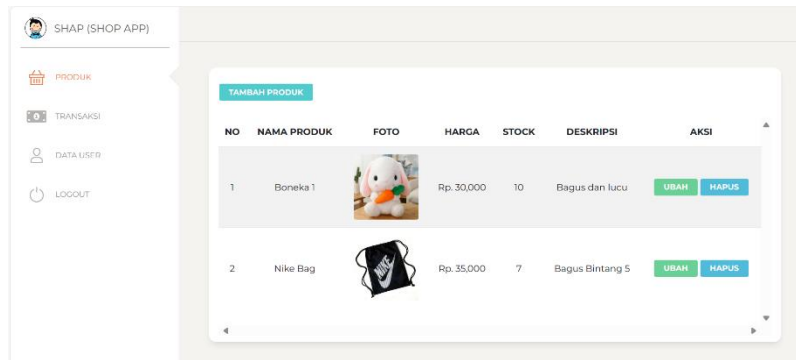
SHAP (SHOP APP)

PRODUK

TRANSAKSI

DATA USER

LOGOUT

TAMBAH PRODUK

| NO | NAMA PRODUK | FOTO | HARGA | STOCK | DESKRIPSI | AKSI |
|---|---|---|---|---|---|---|
| 1 | Boneka 1 | | Rp. 30,000 | 10 | Bagus dan lucu | UBAH HAPUS |
| 2 | Nike Bag | NIKE | Rp. 35,000 | 7 | Bagus Bintang 5 | UBAH HAPUS |